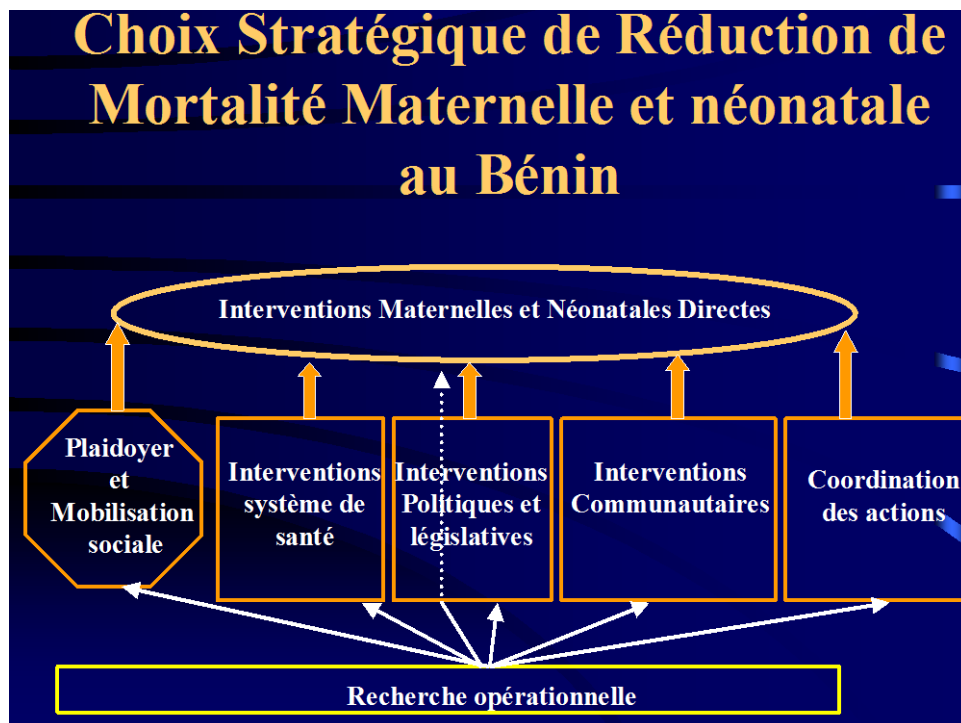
Choix Stratégique de Réduction de Mortalité Maternelle et néonatale au Bénin

Interventions Maternelles et Néonatales Directes

Plaidoyer et Mobilisation sociale

Interventions système de santé

Interventions Politiques et législatives

Interventions Communautaires

Coordination des actions

Recherche opérationnelle